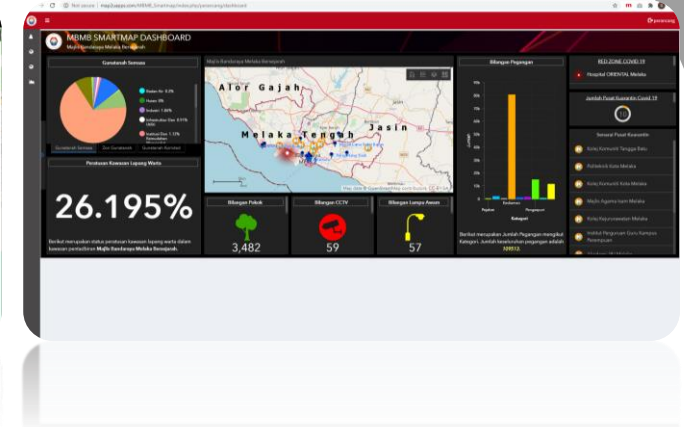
Not secure | mapsupport.com/MBMB_Smartmap/index.php/perancang/dashboard

perancang

MBMB SMARTMAP DASHBOARD
Majlis Bandaraya Melaka Bersejarah

Guna tanah Semasa

Badan Air: 8.3%
Hutan: 3%
Industri: 1.06%
Infrastruktur Dan: 0.75%
Institusi Dan: 1.12%

Guna tanah Semasa | Zon Gunatanah | Gunatanah Cadangan

Peratusan Kawasan Lapang Warta

26.195%

Berikut merupakan status peratusan kawasan lapang warta dalam kawasan pentadbiran Majlis Bandaraya Melaka Bersejarah.

Majlis Bandaraya Melaka Bersejarah

Alor Gajah
Melaka Tengah
Jasin

Bilangan Pokok
3,482

Bilangan CCTV
59

Bilangan Lampu Awam
57

Bilangan Pegangan

Jumlah

Pejabat
Kediaman
Perniagaan
Kategori

Berikut merupakan Jumlah Pegangan mengikut Kategori. Jumlah keseluruhan pegangan adalah 109918.

RED ZONE COVID 19
Hospital ORIENTAL Melaka

Jumlah Pusat Kuarantin Covid 19
10

Senarai Pusat Kuarantin
Kolej Komuniti Tangga Batu
Politeknik Kota Melaka
Kolej Komuniti Kota Melaka
Majlis Agama Islam Melaka
Kolej Kejururawatan Melaka
Institut Pendidikan Guru Kampus Perempuan